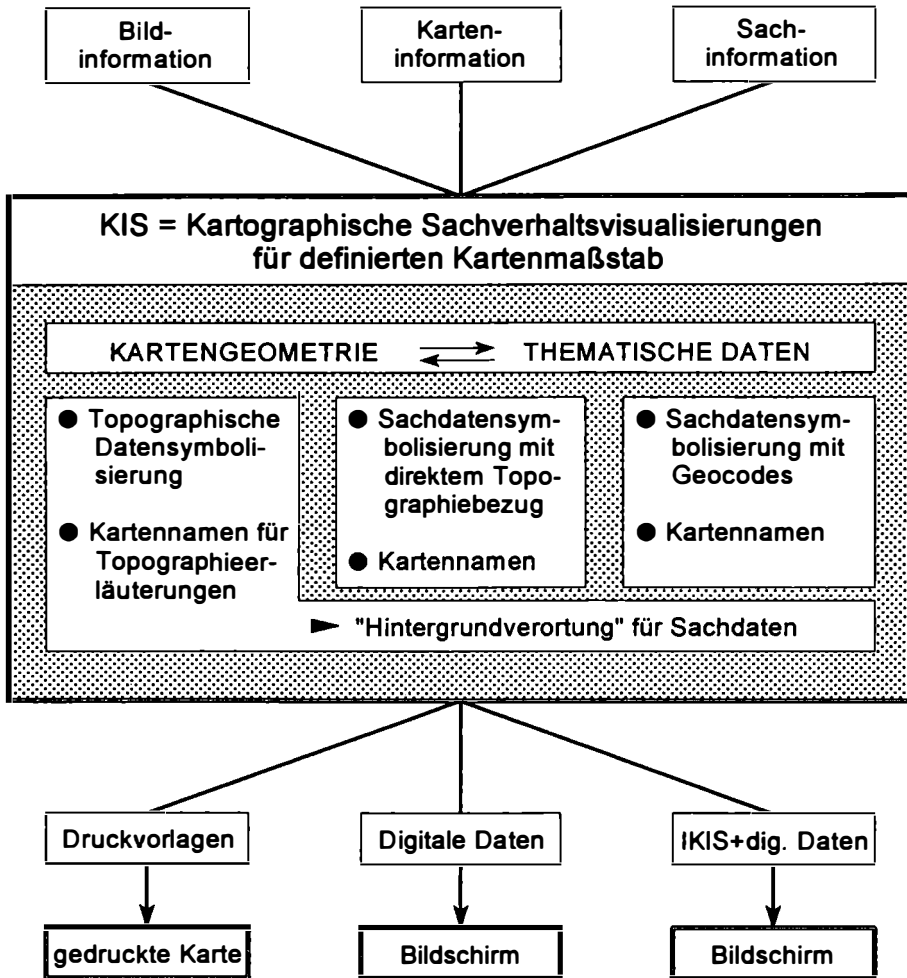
Bildinformation

Karteninformation

Sachinformation

KIS = Kartographische Sachverhaltsvisualisierungen für definierten Kartenmaßstab

KARTENGEOMETRIE ⇄ THEMATISCHE DATEN

● Topographische Datensymbolisierung

● Kartennamen für Topographieerläuterungen

● Sachdatensymbolisierung mit direktem Topographiebezug

● Kartennamen

● Sachdatensymbolisierung mit Geocodes

● Kartennamen

► "Hintergrundverortung" für Sachdaten

Druckvorlagen

Digitale Daten

IKIS+dig. Daten

gedruckte Karte

Bildschirm

Bildschirm